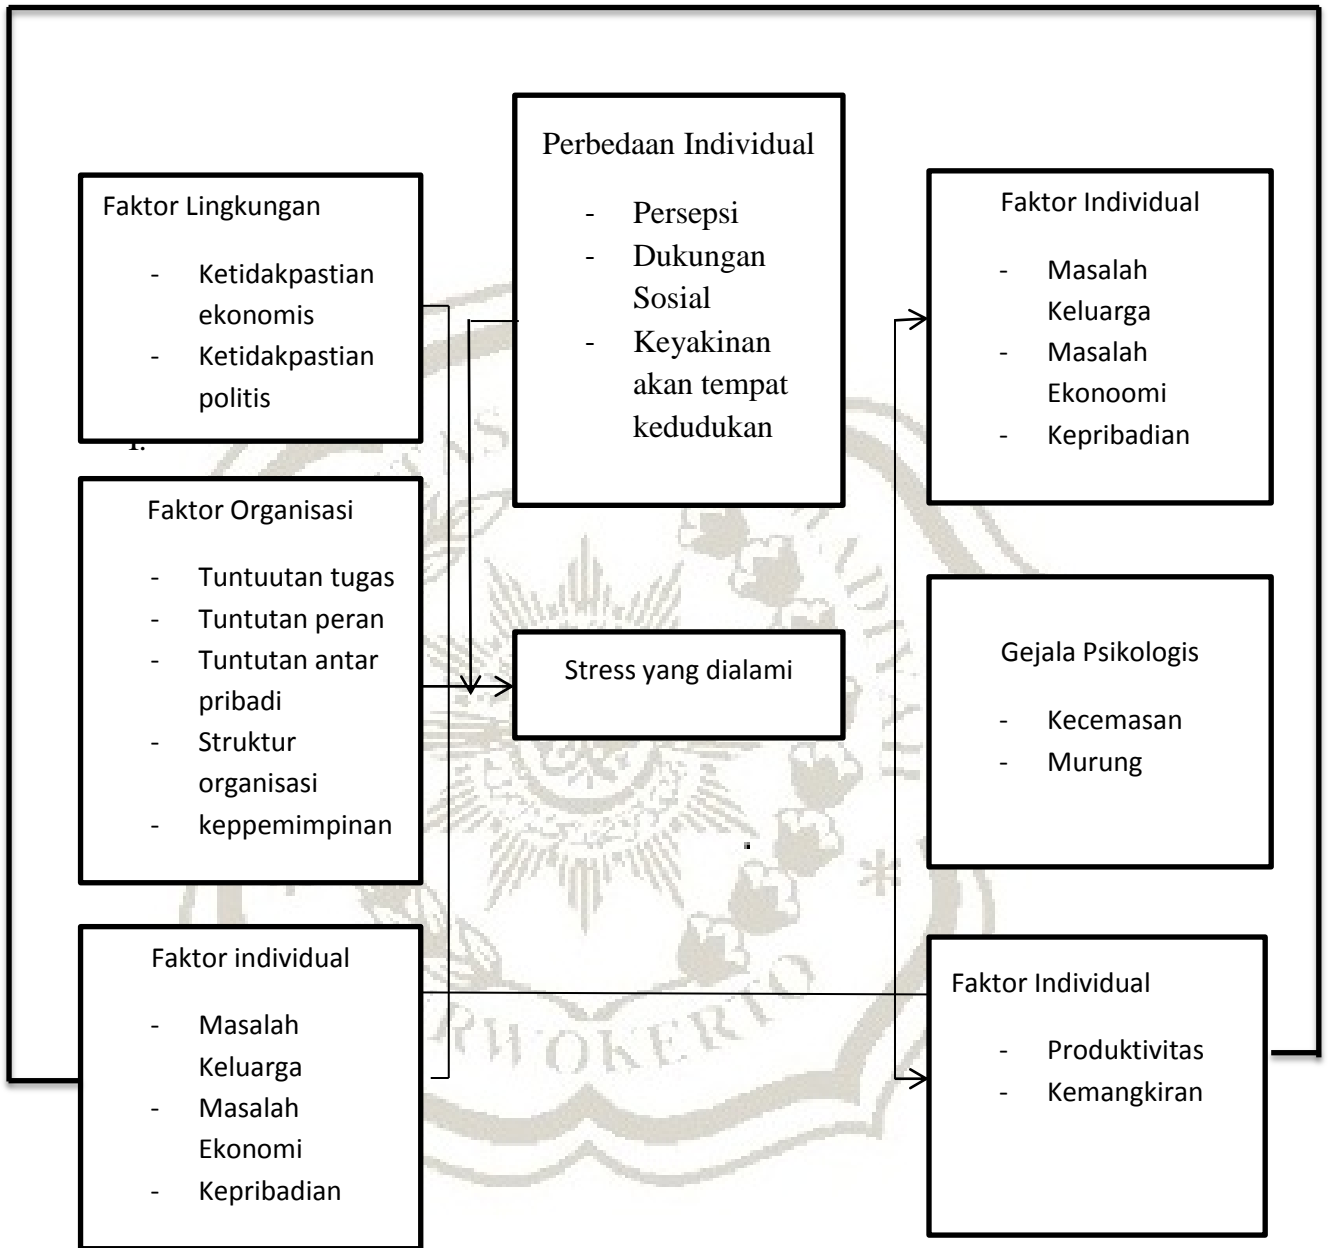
Faktor Lingkungan

- Ketidakpastian ekonomis
- Ketidakpastian politis

1.

Faktor Organisasi

- Tuntuutan tugas
- Tuntutan peran
- Tuntutan antar pribadi
- Struktur organisasi
- keppemimpinan

Faktor individual

- Masalah Keluarga
- Masalah Ekonomi
- Kepribadian

Perbedaan Individual

- Persepsi
- Dukungan Sosial
- Keyakinan akan tempat kedudukan

Stress yang dialami

Faktor Individual

- Masalah Keluarga
- Masalah Ekonoomi
- Kepribadian

Gejala Psikologis

- Kecemasan
- Murung

Faktor Individual

- Produktivitas
- Kemangkiran

PURWOKERTO